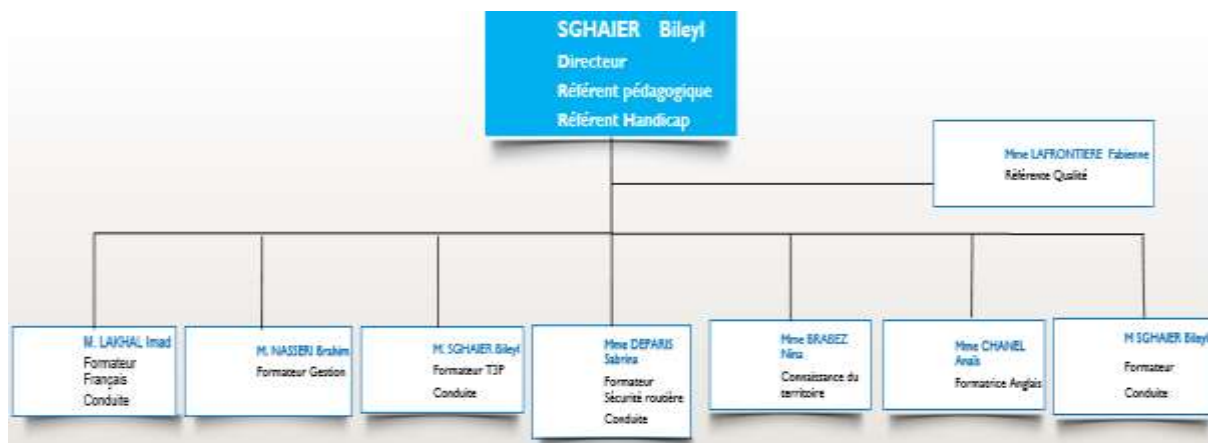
SGHAIER Bileyl
Directeur
Référent pédagogique
Référent Handicap

Mme LAFRONTIERE Fabienne
Référente Qualité

M. LAKHAL Imad
Formateur
Français
Conduite

M. NASSERI Brahim
Formateur Gestion

M. SGHAIER Bileyl
Formateur T3P
Conduite

Mme DEPARIS Sabrina
Formateur
Sécurité routière
Conduite

Mme BRABEZ Nina
Connaissance du territoire

Mme CHANEL Anaïs
Formatrice Anglais

M SGHAIER Bileyl
Formateur
Conduite